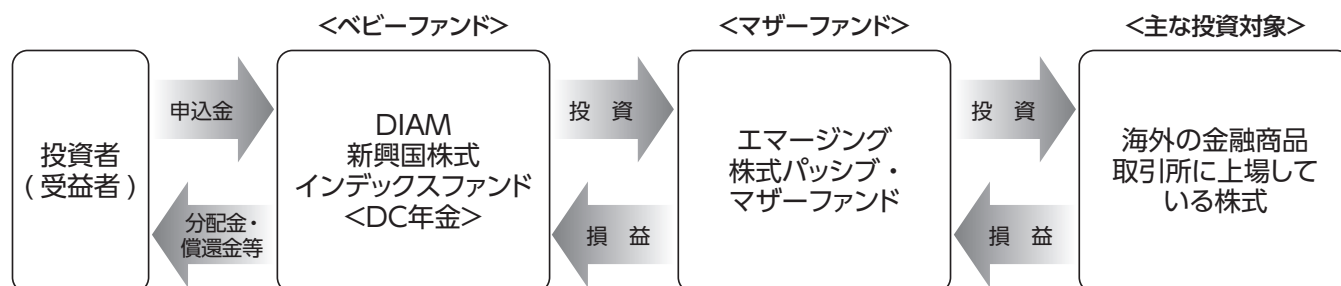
＜ベビーファンド＞

＜マザーファンド＞

＜主な投資対象＞

投資者
（受益者）

申込金

分配金・
償還金等

DIAM
新興国株式
インデックスファンド
＜DC年金＞

投 資

損 益

エマージング
株式パッシブ・
マザーファンド

投 資

損 益

海外の金融商品
取引所に上場して
いる株式